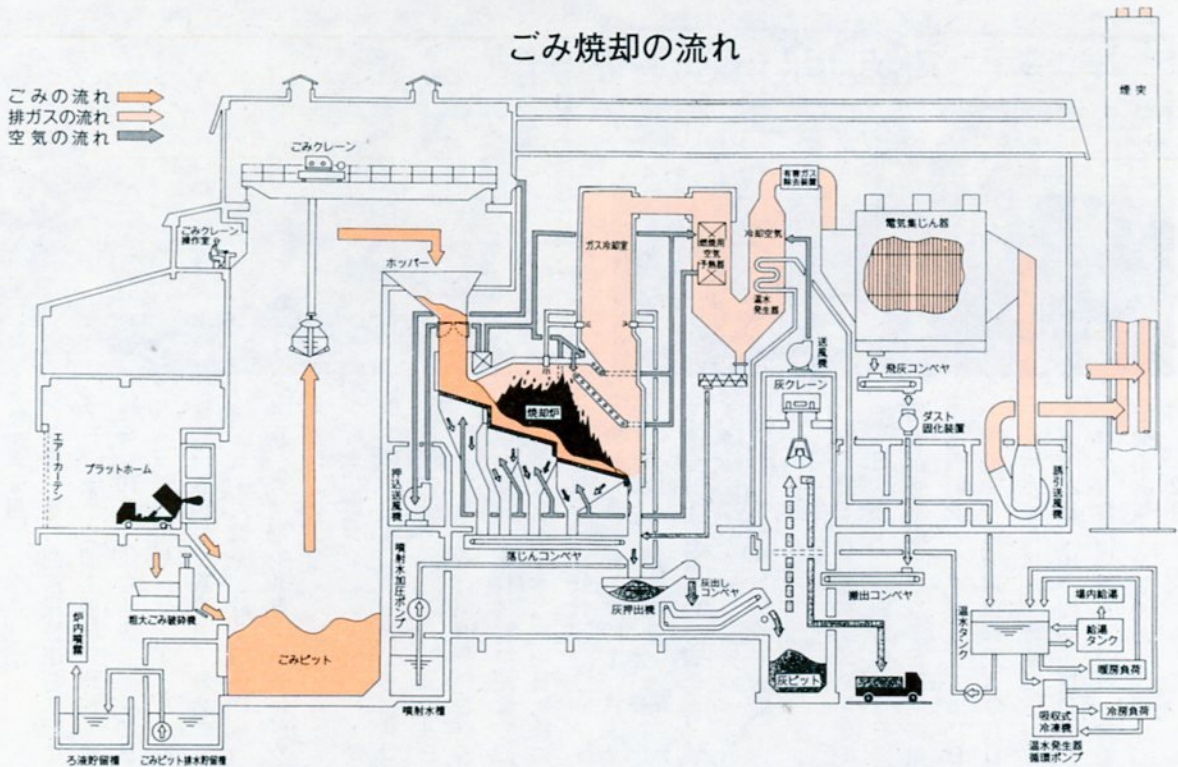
ごみ焼却の流れ

ごみの流れ
排ガスの流れ
空気の流れ

煙突
ごみクレーン
ごみクレーン操作室
ホッパー
ガス冷却室
燃焼用空気予熱器
有害ガス除去装置
冷却空気
温水発生器
電気集じん器
送風機
飛灰コンベヤ
ダスト固化装置
誘引送風機
灰クレーン
焼却炉
エアーカーテン
プラットホーム
押込送風機
噴射水加圧ポンプ
落じんコンベヤ
灰出しコンベヤ
灰押出機
搬出コンベヤ
粗大ごみ破砕機
ごみピット
炉内噴霧
噴射水槽
灰ピット
温水タンク
場内給湯
給湯タンク
暖房負荷
吸収式冷凍機
冷房負荷
温水発生器循環ポンプ
ろ液貯留槽
ごみピット排水貯留槽